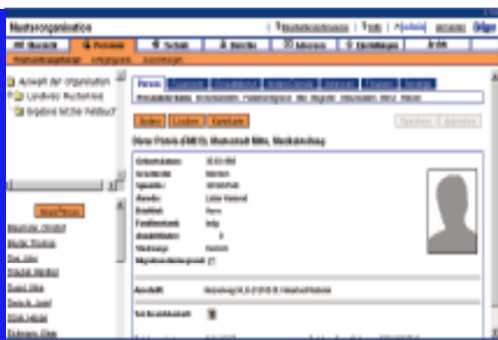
Musterorganisation

Übersicht | Personen | Technik | Berichte | Adressen | Einstellungen | Archiv

Auswahl der Organisation
Landkreis Musterkreis
Ergebnis letzte Freiabsch

Neue Person

Person

Ändern | Löschen | Karteikarte

Dave Polizei (DNES), Mustermann Willis, Musterbildung

Geburtsdatum: 30.01.1950
Geschlecht: männlich
Eintritt: Nein
Familienstand: ledig
Staatsangehörigkeit: 2

Anschrift:

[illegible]